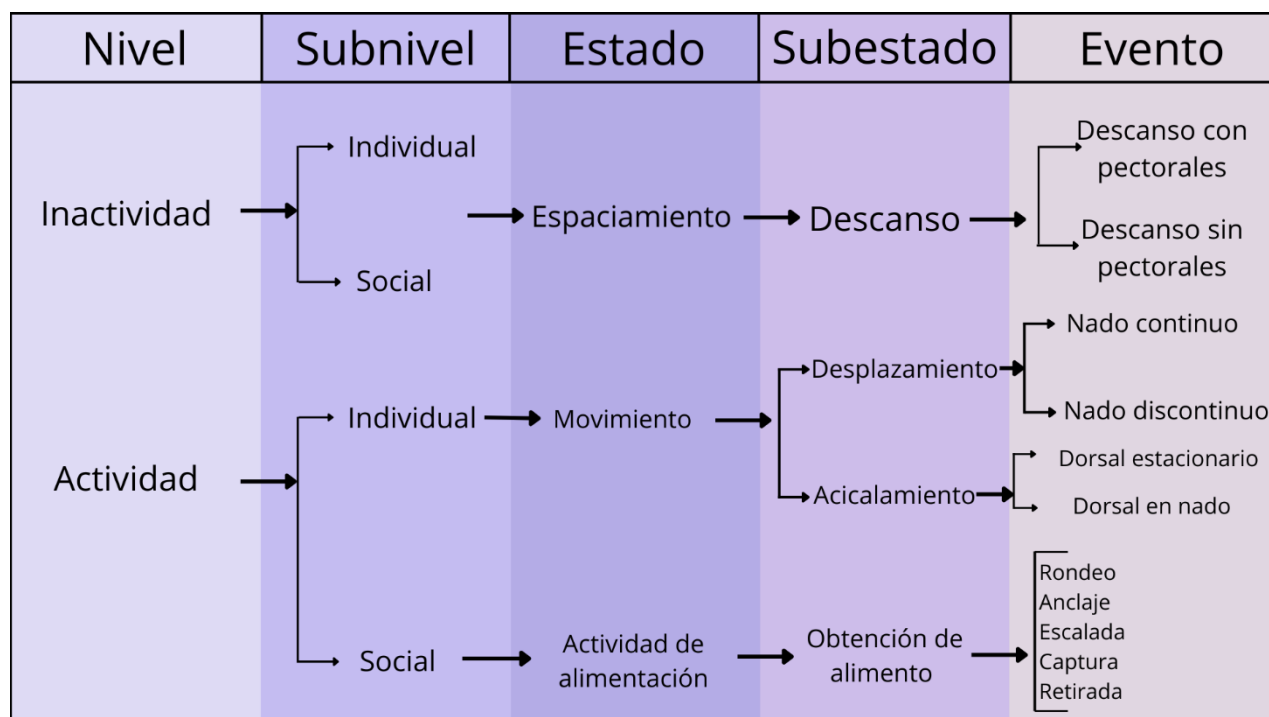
| Nivel | Subnivel | Estado | Subestado | Evento |
|---|---|---|---|---|

Inactividad
Individual
Social
Espaciamiento
Descanso
Descanso con pectorales
Descanso sin pectorales

Actividad
Individual
Movimiento
Desplazamiento
Nado continuo
Nado discontinuo
Acicalamiento
Dorsal estacionario
Dorsal en nado

Social
Actividad de alimentación
Obtención de alimento
Rondeo
Anclaje
Escalada
Captura
Retirada